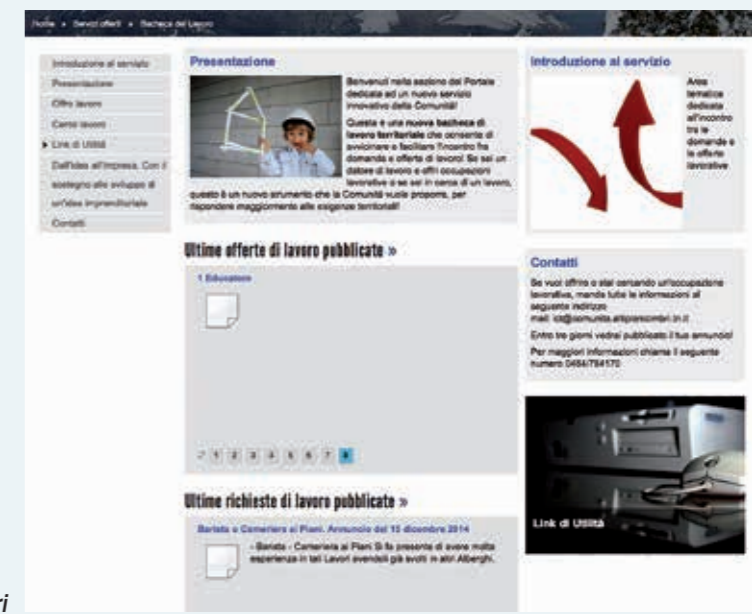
Home » Servizi offerti » Bacheca del Lavoro

Introduzione al servizio
Presentazione
Offro lavoro
Cerco lavoro
Link di Utilità
Dall'idea all'impresa. Con il sostegno allo sviluppo di un'idea imprenditoriale
Contatti

Presentazione

Benvenuti nella sezione del Portale dedicata ad un nuovo servizio innovativo della Comunità!

Questa è una nuova bacheca di lavoro territoriale che consente di avvicinare e facilitare l'incontro fra domanda e offerta di lavoro! Se sei un datore di lavoro e offri occupazioni lavorative o se sei in cerca di un lavoro, questo è un nuovo strumento che la Comunità vuole proporre, per rispondere maggiormente alle esigenze territoriali!

Introduzione al servizio

Area tematica dedicata all'incontro tra le domande e le offerte lavorative

Ultime offerte di lavoro pubblicate »

1 Educatore

1 2 3 4 5 6 7 8

Contatti

Se vuoi offrire o stai cercando un'occupazione lavorativa, manda tutte le informazioni al seguente indirizzo:
mail: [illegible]@comunita.altipianicimbri.tn.it

Entro tre giorni vedrai pubblicato il tuo annuncio!

Per maggiori informazioni chiama il seguente numero 0464/784170

Link di Utilità

Ultime richieste di lavoro pubblicate »

Barista o Cameriera ai Piani. Annuncio del 15 dicembre 2014

- Barista - Cameriera ai Piani Si fa presente di avere molta esperienza in tali Lavori avendoli già svolti in altri Alberghi.